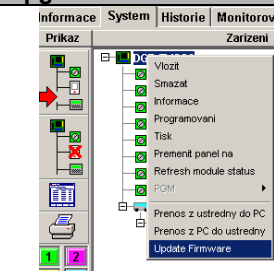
Informace System Historie Monitorov

Prikaz

Zarizeni

Vlozit
Smazat
Informace
Programovani
Tisk
Premenit panel na
Refresh module status
PGM
Prenos z ustredny do PC
Prenos z PC do ustredny
Update Firmware

1 2